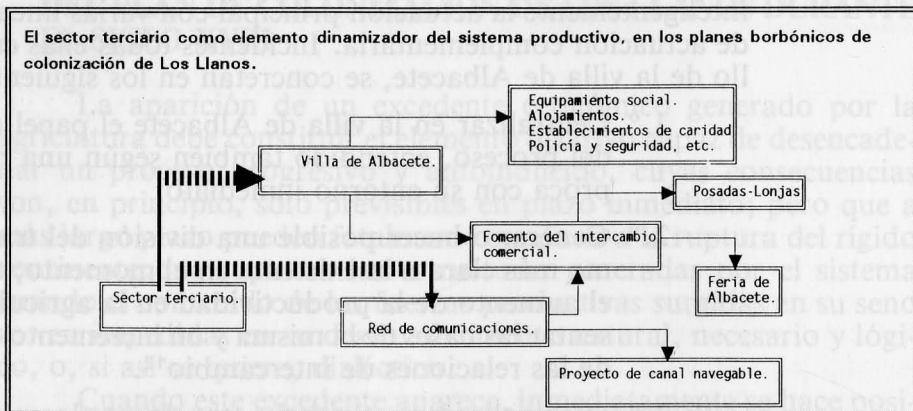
El sector terciario como elemento dinamizador del sistema productivo, en los planes borbónicos de colonización de Los Llanos.

Equipamiento social.
Alojamientos.
Establecimientos de caridad
Policía y seguridad, etc.

Villa de Albacete.

Posadas-Lonjas

Fomento del intercambio comercial.

Feria de Albacete.

Sector terciario.

Red de comunicaciones.

Proyecto de canal navegable.